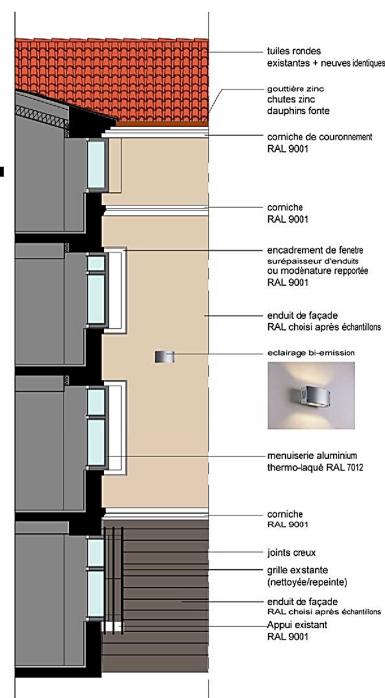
tuiles rondes
existantes + neuves identiques

gouttière zinc
chutes zinc
dauphins fonte

corniche de couronnement
RAL 9001

corniche
RAL 9001

encadrement de fenetre
surépaisseur d'enduits
ou modénature repportée
RAL 9001

enduit de façade
RAL choisi après échantillons

eclairage bi-emission

menuiserie aluminium
thermo-laqué RAL 7012

corniche
RAL 9001

joints creux

grille exstante
(nettoyée/repeinte)

enduit de façade
RAL choisi après échantillons

Appui existant
RAL 9001